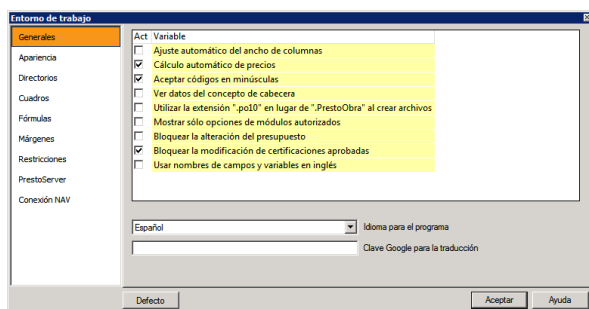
Entorno de trabajo

Generales
Apariencia
Directorios
Cuadros
Fórmulas
Márgenes
Restricciones
PrestoServer
Conexión NAV

| Act | Variable |
|---|---|
| ☐ | Ajuste automático del ancho de columnas |
| ☑ | Cálculo automático de precios |
| ☑ | Aceptar códigos en minúsculas |
| ☐ | Ver datos del concepto de cabecera |
| ☐ | Utilizar la extensión ".po10" en lugar de ".PrestoObra" al crear archivos |
| ☐ | Mostrar sólo opciones de módulos autorizados |
| ☐ | Bloquear la alteración del presupuesto |
| ☑ | Bloquear la modificación de certificaciones aprobadas |
| ☐ | Usar nombres de campos y variables en inglés |

Español
Idioma para el programa
Clave Google para la traducción

Defecto
Aceptar
Ayuda